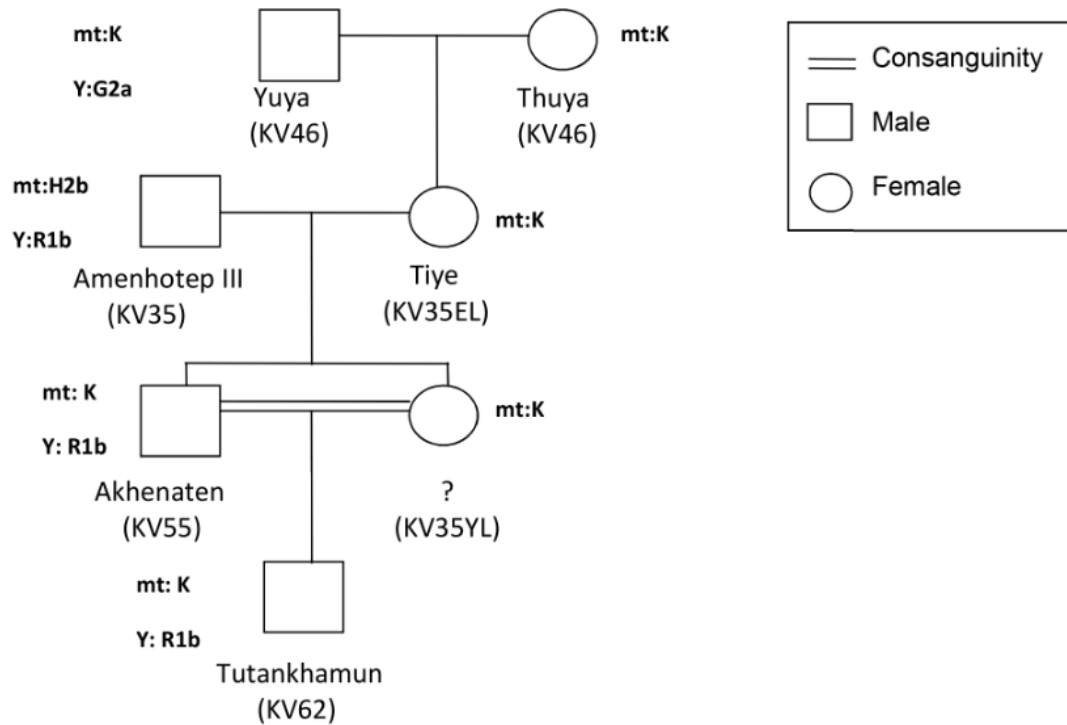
mt:K

Y:G2a

Yuya
(KV46)

mt:K

Thuya
(KV46)

Consanguinity

Male

Female

mt:H2b

Y:R1b

Amenhotep III
(KV35)

mt:K

Tiye
(KV35EL)

mt: K

Y: R1b

Akhenaten
(KV55)

mt:K

?
(KV35YL)

mt: K

Y: R1b

Tutankhamun
(KV62)